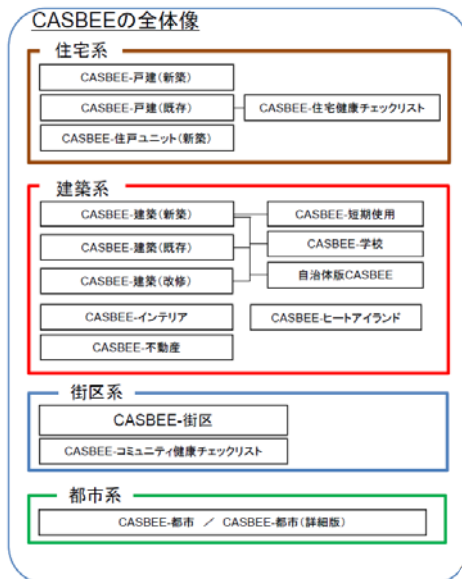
CASBEEの全体像

住宅系

CASBEE-戸建(新築)

CASBEE-戸建(既存)

CASBEE-住宅健康チェックリスト

CASBEE-住戸ユニット(新築)

建築系

CASBEE-建築(新築)

CASBEE-短期使用

CASBEE-建築(既存)

CASBEE-学校

CASBEE-建築(改修)

自治体版CASBEE

CASBEE-インテリア

CASBEE-ヒートアイランド

CASBEE-不動産

街区系

CASBEE-街区

CASBEE-コミュニティ健康チェックリスト

都市系

CASBEE-都市 ／ CASBEE-都市(詳細版)